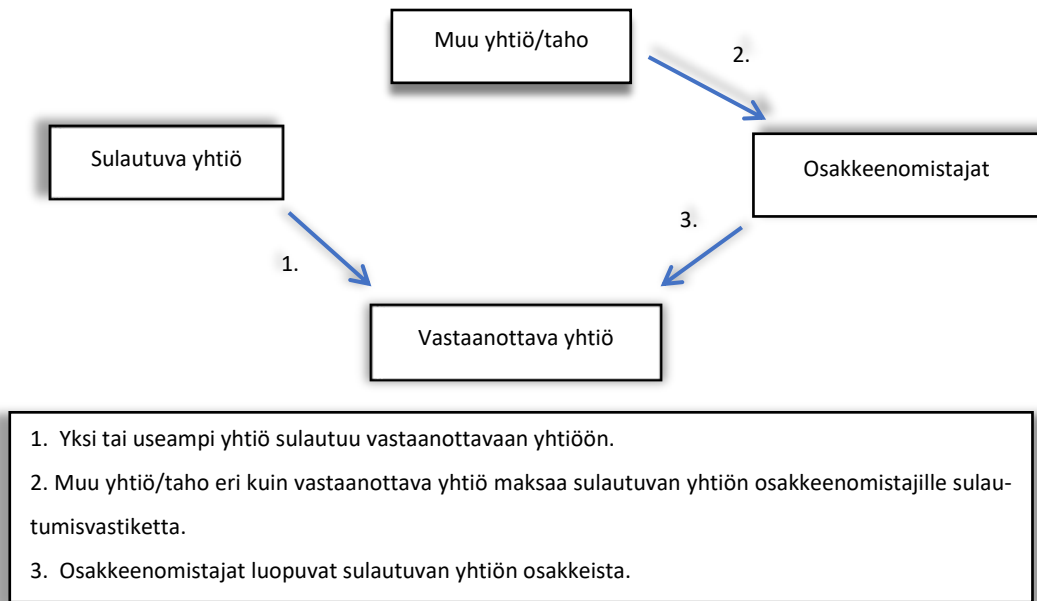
Muu yhtiö/taho

2.

Sulautuva yhtiö

Osakkeenomistajat

3.

1.

Vastaanottava yhtiö

1. Yksi tai useampi yhtiö sulautuu vastaanottavaan yhtiöön.

2. Muu yhtiö/taho eri kuin vastaanottava yhtiö maksaa sulautuvan yhtiön osakkeenomistajille sulautumisvastiketta.

3. Osakkeenomistajat luopuvat sulautuvan yhtiön osakkeista.